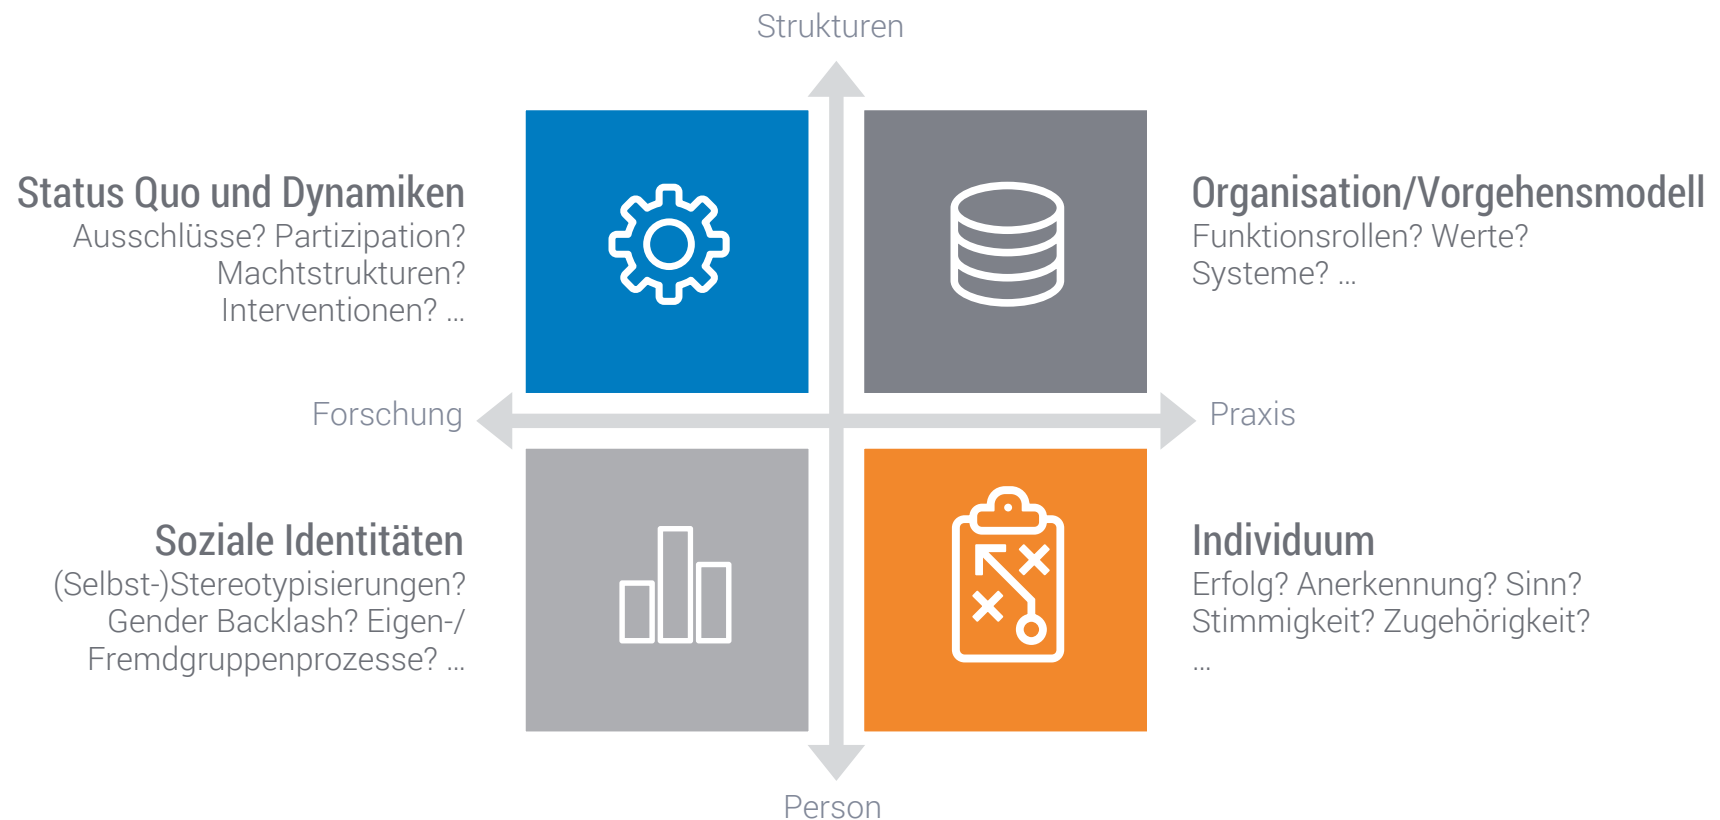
Strukturen

Status Quo und Dynamiken
Ausschlüsse? Partizipation? Machtstrukturen? Interventionen? …

Organisation/Vorgehensmodell
Funktionsrollen? Werte? Systeme? …

Forschung

Praxis

Soziale Identitäten
(Selbst-)Stereotypisierungen? Gender Backlash? Eigen-/ Fremdgruppenprozesse? …

Individuum
Erfolg? Anerkennung? Sinn? Stimmigkeit? Zugehörigkeit? …

Person